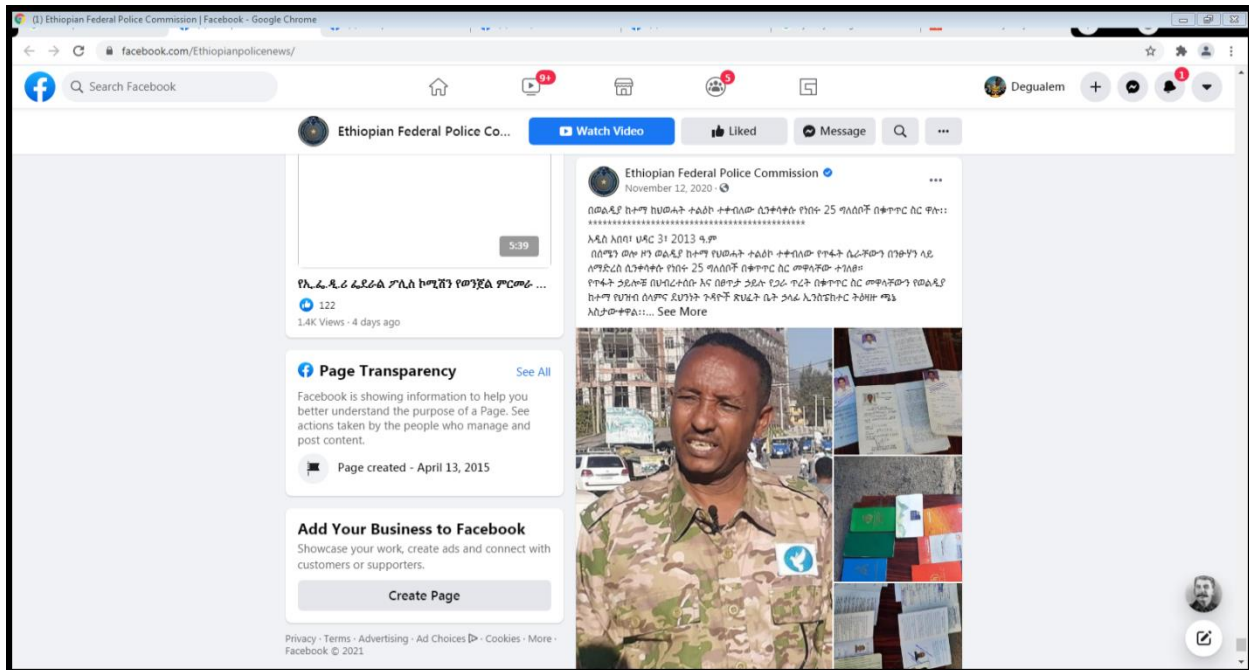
(1) Ethiopian Federal Police Commission | Facebook - Google Chrome

facebook.com/Ethiopianpolicenews/

Search Facebook

9+

5

Degualem

1

Ethiopian Federal Police Co...

Watch Video

Liked

Message

5:39

የኢ.ፌ.ዲ.ሪ ፌደራል ፖሊስ ኮሚሽን የወንጀል ምርመራ ...

122

1.4K Views · 4 days ago

Page Transparency

See All

Facebook is showing information to help you better understand the purpose of a Page. See actions taken by the people who manage and post content.

Page created - April 13, 2015

Add Your Business to Facebook

Showcase your work, create ads and connect with customers or supporters.

Create Page

Privacy · Terms · Advertising · Ad Choices · Cookies · More · Facebook © 2021

Ethiopian Federal Police Commission

November 12, 2020 ·

በወልዲያ ከተማ ከህወሓት ተልዕኮ ተቀብለው ሲንቀሳቀሱ የነበሩ 25 ግለሰቦች በቁጥጥር ስር ዋሉ፡፡
*******************************************

አዲስ አበባ፣ ህዳር 3፣ 2013 ዓ.ም

በሰሜን ወሎ ዞን ወልዲያ ከተማ የህወሓት ተልዕኮ ተቀብለው የጥፋት ሴራቸውን በንፁሃን ላይ ለማድረስ ሲንቀሳቀሱ የነበሩ 25 ግለሰቦች በቁጥጥር ስር መዋላቸው ተገለፀ።
የጥፋት ኃይሎቹ በህብረተሰቡ እና በፀጥታ ኃይሉ የጋራ ጥረት በቁጥጥር ስር መዋላቸውን የወልዲያ ከተማ የህዝብ ሰላምና ደህንነት ጉዳዮች ጽህፈት ቤት ኃላፊ ኢንስፔክተር ትዕዛዙ ሜኔ አስታውቀዋል፡፡... See More